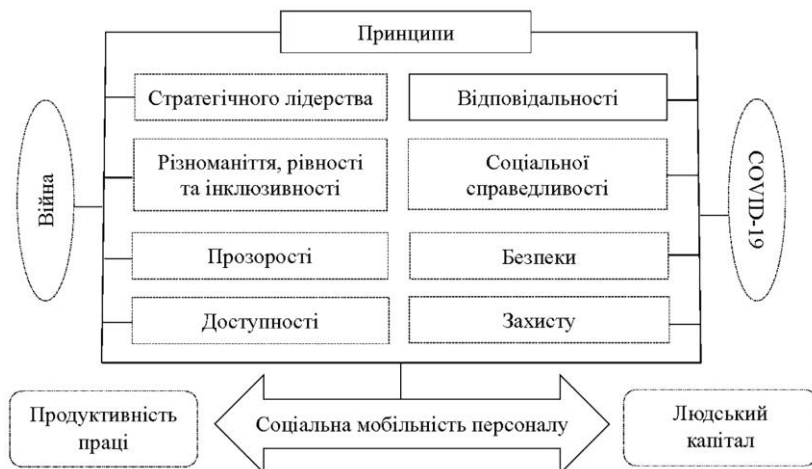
Принципи

Війна

Стратегічного лідерства

Відповідальності

COVID-19

Різноманіття, рівності та інклюзивності

Соціальної справедливості

Прозорості

Безпеки

Доступності

Захисту

Продуктивність праці

Соціальна мобільність персоналу

Людський капітал